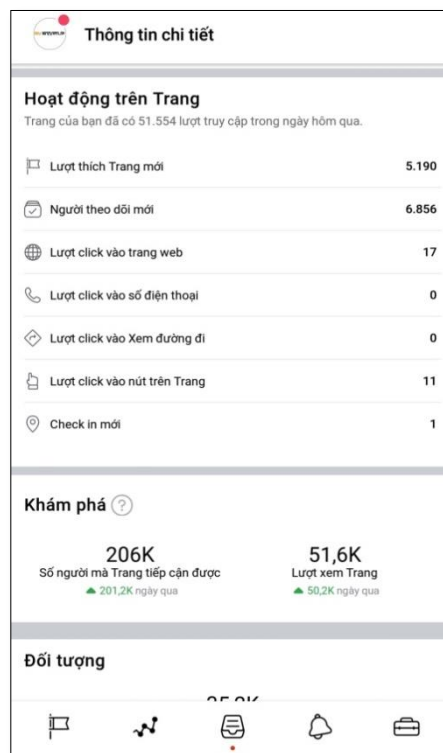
Thông tin chi tiết

Hoạt động trên Trang
Trang của bạn đã có 51.554 lượt truy cập trong ngày hôm qua.

| | |
|---|---|
| Lượt thích Trang mới | 5.190 |
| Người theo dõi mới | 6.856 |
| Lượt click vào trang web | 17 |
| Lượt click vào số điện thoại | 0 |
| Lượt click vào Xem đường đi | 0 |
| Lượt click vào nút trên Trang | 11 |
| Check in mới | 1 |

Khám phá ?

206K
Số người mà Trang tiếp cận được
201,2K ngày qua

51,6K
Lượt xem Trang
50,2K ngày qua

Đối tượng

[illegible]